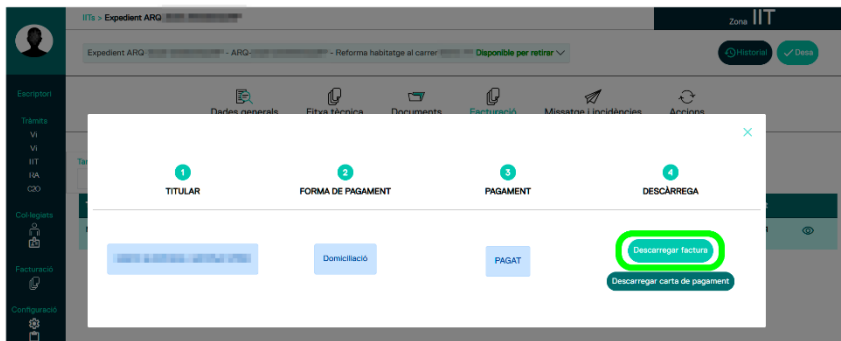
IITs > Expedient ARQ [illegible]

Zona IIT

Expedient ARQ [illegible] - ARQ-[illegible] - Reforma habitatge al carrer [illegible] Disponible per retirar

Historial
Desa

Escriptori

Tràmits
Vi
Vi
IIT
RA
C2O

Col·legiats

Facturació

Configuració

Dades generals
Fitxa tècnica
Documents
Facturació
Missatge i incidències
Accions

Ta

×

1
TITULAR

2
FORMA DE PAGAMENT

3
PAGAMENT

4
DESCÀRREGA

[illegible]

Domiciliació

PAGAT

Descarregar factura

Descarregar carta de pagament